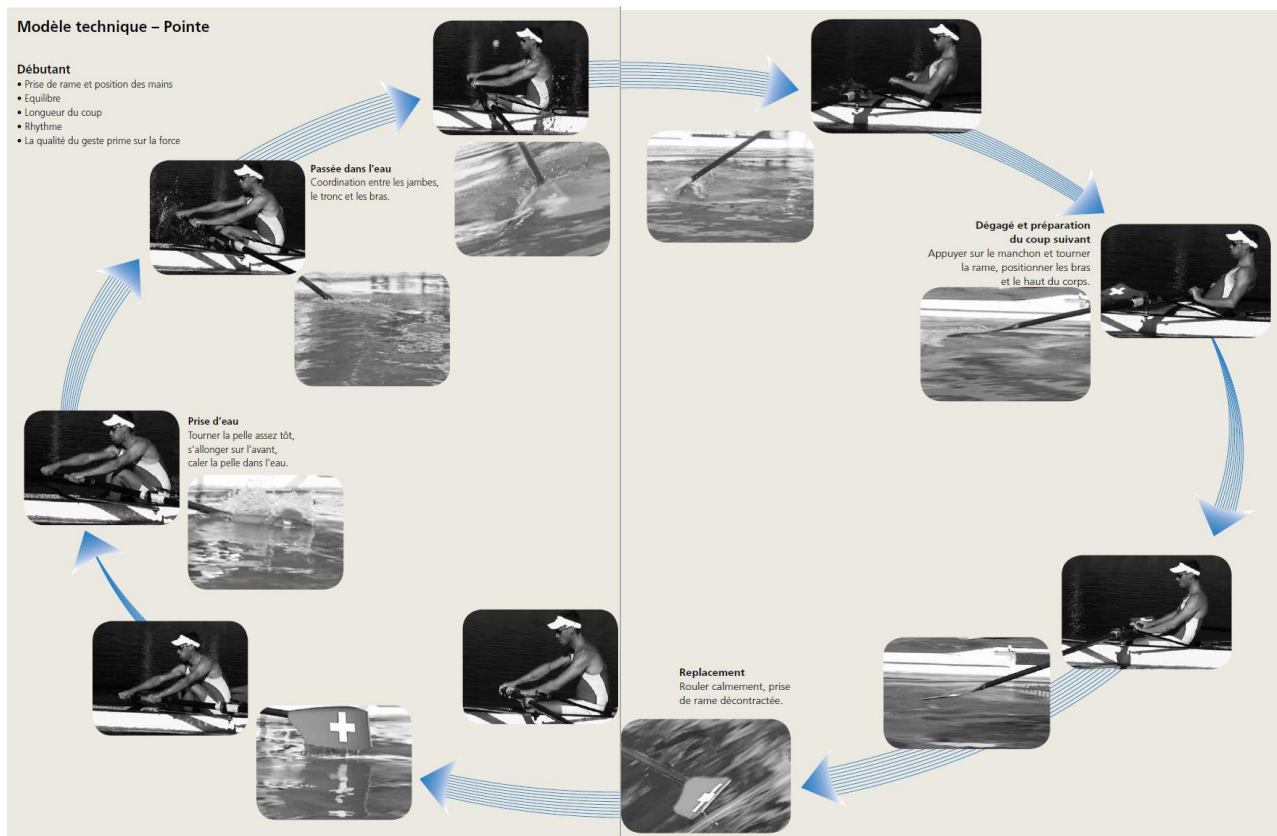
Modèle technique – Pointe

Débutant
• Prise de rame et position des mains
• Equilibre
• Longueur du coup
• Rhythme
• La qualité du geste prime sur la force

Passée dans l'eau
Coordination entre les jambes, le tronc et les bras.

Prise d'eau
Tourner la pelle assez tôt, s'allonger sur l'avant, caler la pelle dans l'eau.

Dégagé et préparation du coup suivant
Appuyer sur le manchon et tourner la rame, positionner les bras et le haut du corps.

Replacement
Rouler calmement, prise de rame décontractée.